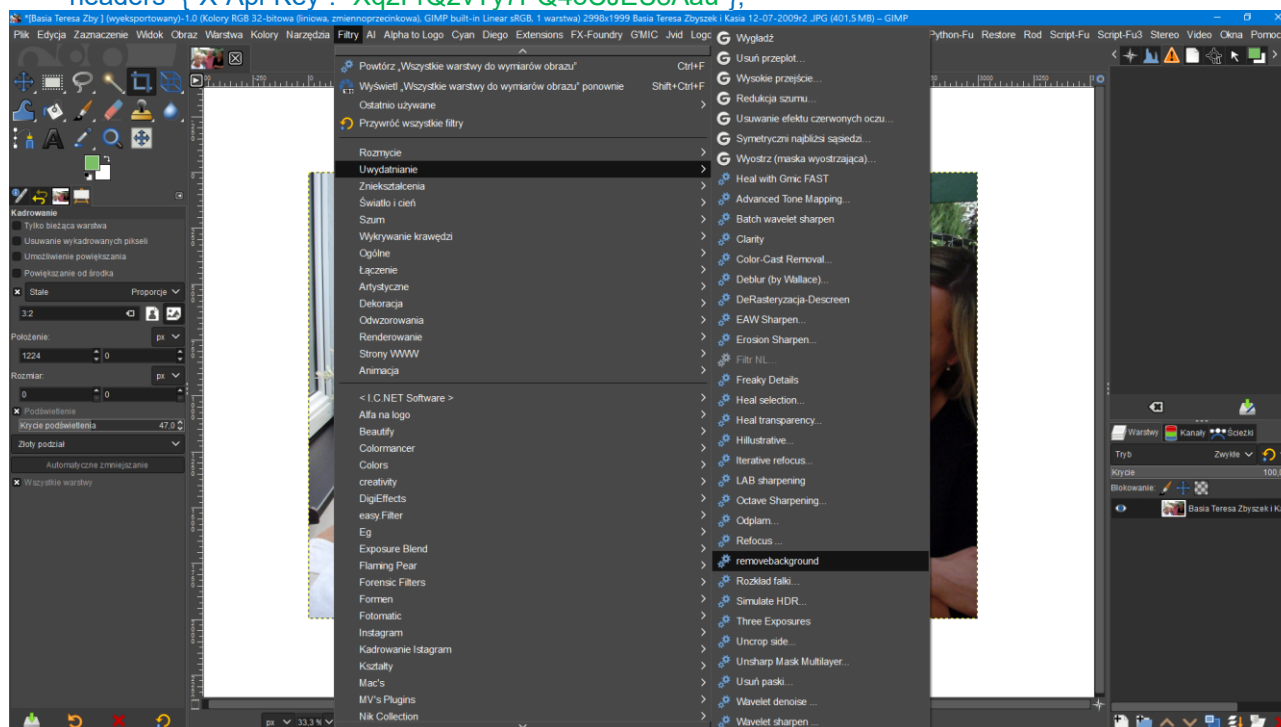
headers={'X-Api-Key': 'XqzFfQzvFyFFQ4oCJESSAuu'},

*[Basia Teresa Zby] (wyeksportowany)-1.0 (Kolory RGB 32-bitowa (liniowa, zmiennoprzecinkowa), GIMP built-in Linear sRGB, 1 warstwa) 2998x1999 Basia Teresa Zbyszek i Kasia 12-07-2009r2.JPG (401,5 MB) – GIMP

Plik Edycja Zaznaczenie Widok Obraz Warstwa Kolory Narzędzia Filtry AI Alpha to Logo Cyan Diego Extensions FX-Foundry G'MIC Jvid Logo Python-Fu Restore Rod Script-Fu Script-Fu3 Stereo Video Okna Pomoc

Kadrowanie
Tylko bieżąca warstwa
Usuwanie wykadrowanych pikseli
Umożliwienie powiększania
Powiększanie od środka
Stałe Proporcje
3:2
Położenie: px
1224 0
Rozmiar: px
0 0
Podświetlenie
Krycie podświetlenia 47,0
Złoty podział
Automatyczne zmniejszanie
Wszystkie warstwy

Powtórz „Wszystkie warstwy do wymiarów obrazu" Ctrl+F
Wyświetl „Wszystkie warstwy do wymiarów obrazu" ponownie Shift+Ctrl+F
Ostatnio używane
Przywróć wszystkie filtry
Rozmycie
Uwydatnianie
Zniekształcenia
Światło i cień
Szum
Wykrywanie krawędzi
Ogólne
Łączenie
Artystyczne
Dekoracja
Odwzorowania
Renderowanie
Strony WWW
Animacja
< I.C.NET Software >
Alfa na logo
Beautify
Colormancer
Colors
creativity
DigiEffects
easy.Filter
Eg
Exposure Blend
Flaming Pear
Forensic Filters
Formen
Fotomatic
Instagram
Kadrowanie Istagram
Kształty
Mac's
MV's Plugins
Nik Collection

Wygładź
Usuń przeplot...
Wysokie przejście...
Redukcja szumu...
Usuwanie efektu czerwonych oczu...
Symetryczni najbliżsi sąsiedzi...
Wyostrz (maska wyostrzająca)...
Heal with Gmic FAST
Advanced Tone Mapping...
Batch wavelet sharpen
Clarity
Color-Cast Removal...
Deblur (by Wallace)...
DeRasteryzacja-Descreen
EAW Sharpen...
Erosion Sharpen...
Filtr NL...
Freaky Details
Heal selection...
Heal transparency...
Hillustrative...
Iterative refocus...
LAB sharpening
Octave Sharpening...
Odplam...
Refocus ...
removebackground
Rozkład falki...
Simulate HDR...
Three Exposures
Uncrop side...
Unsharp Mask Multilayer...
Usuń paski...
Wavelet denoise ...
Wavelet sharpen ...

Warstwy Kanały Ścieżki
Tryb Zwykłe
Krycie 100,
Blokowanie:
Basia Teresa Zbyszek i K

px 33,3 %